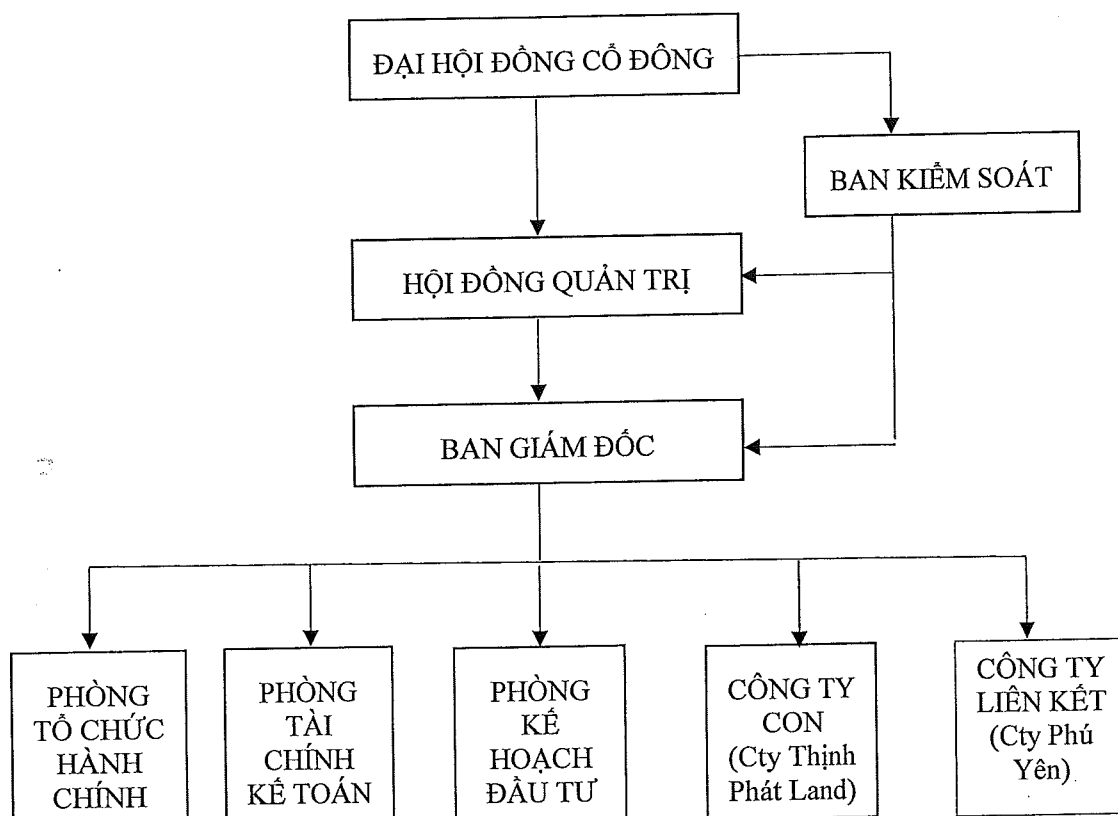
ĐẠI HỘI ĐỒNG CỔ ĐÔNG

BAN KIỂM SOÁT

HỘI ĐỒNG QUẢN TRỊ

BAN GIÁM ĐỐC

PHÒNG TỔ CHỨC HÀNH CHÍNH

PHÒNG TÀI CHÍNH KẾ TOÁN

PHÒNG KẾ HOẠCH ĐẦU TƯ

CÔNG TY CON (Cty Thịnh Phát Land)

CÔNG TY LIÊN KẾT (Cty Phú Yên)